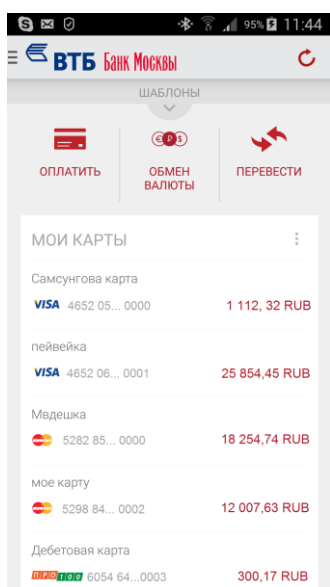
95% 11:44

ВТБ Банк Москвы

ШАБЛОНЫ

ОПЛАТИТЬ

ОБМЕН ВАЛЮТЫ

ПЕРЕВЕСТИ

МОИ КАРТЫ

Самсунгова карта
VISA 4652 05... 0000
1 112, 32 RUB

пейвейка
VISA 4652 06... 0001
25 854,45 RUB

Мвдешка
5282 85... 0000
18 254,74 RUB

мое карту
5298 84... 0002
12 007,63 RUB

Дебетовая карта
ПРО100 6054 64...0003
300,17 RUB